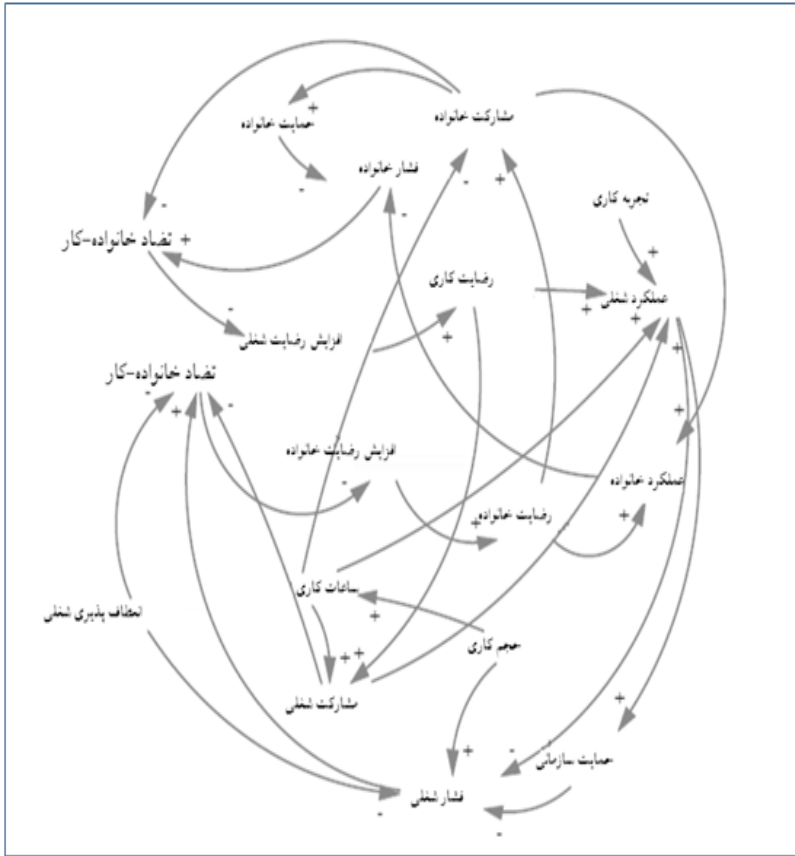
مشارکت خانواده
حمایت خانواده
+
فشار خانواده
-
-
+
-
تجربه کاری
+ تضاد خانواده-کار
-
رضایت کاری
+
عملکرد شغلی
+
+
افزایش رضایت شغلی
+
تضاد خانواده-کار
-
+
-
+
+
افزایش رضایت خانواده
-
عملکرد خانواده
رضایت خانواده
+
ساعات کاری
انعطاف پذیری شغلی
+
حجم کاری
+
+
مشارکت شغلی
+
-
+
حمایت سازمانی
فشار شغلی
-
-